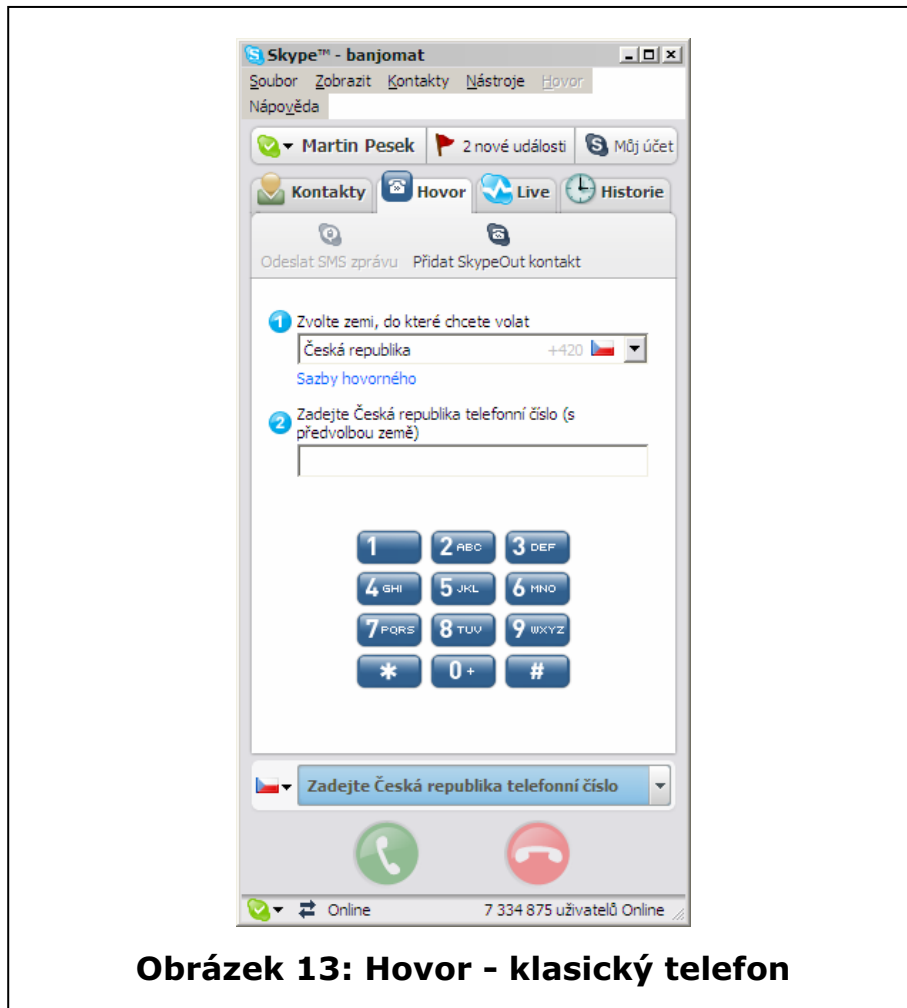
Skype™ - banjomat

Soubor Zobrazit Kontakty Nástroje Hovor Nápověda

Martin Pesek 2 nové události Můj účet

Kontakty Hovor Live Historie

Odeslat SMS zprávu Přidat SkypeOut kontakt

1 Zvolte zemi, do které chcete volat

Česká republika +420

Sazby hovorného

2 Zadejte Česká republika telefonní číslo (s předvolbou země)

1 2 ABC 3 DEF
4 GHI 5 JKL 6 MNO
7 PQRS 8 TUV 9 WXYZ
\* 0 + #

Zadejte Česká republika telefonní číslo

Online 7 334 875 uživatelů Online

Obrázek 13: Hovor - klasický telefon